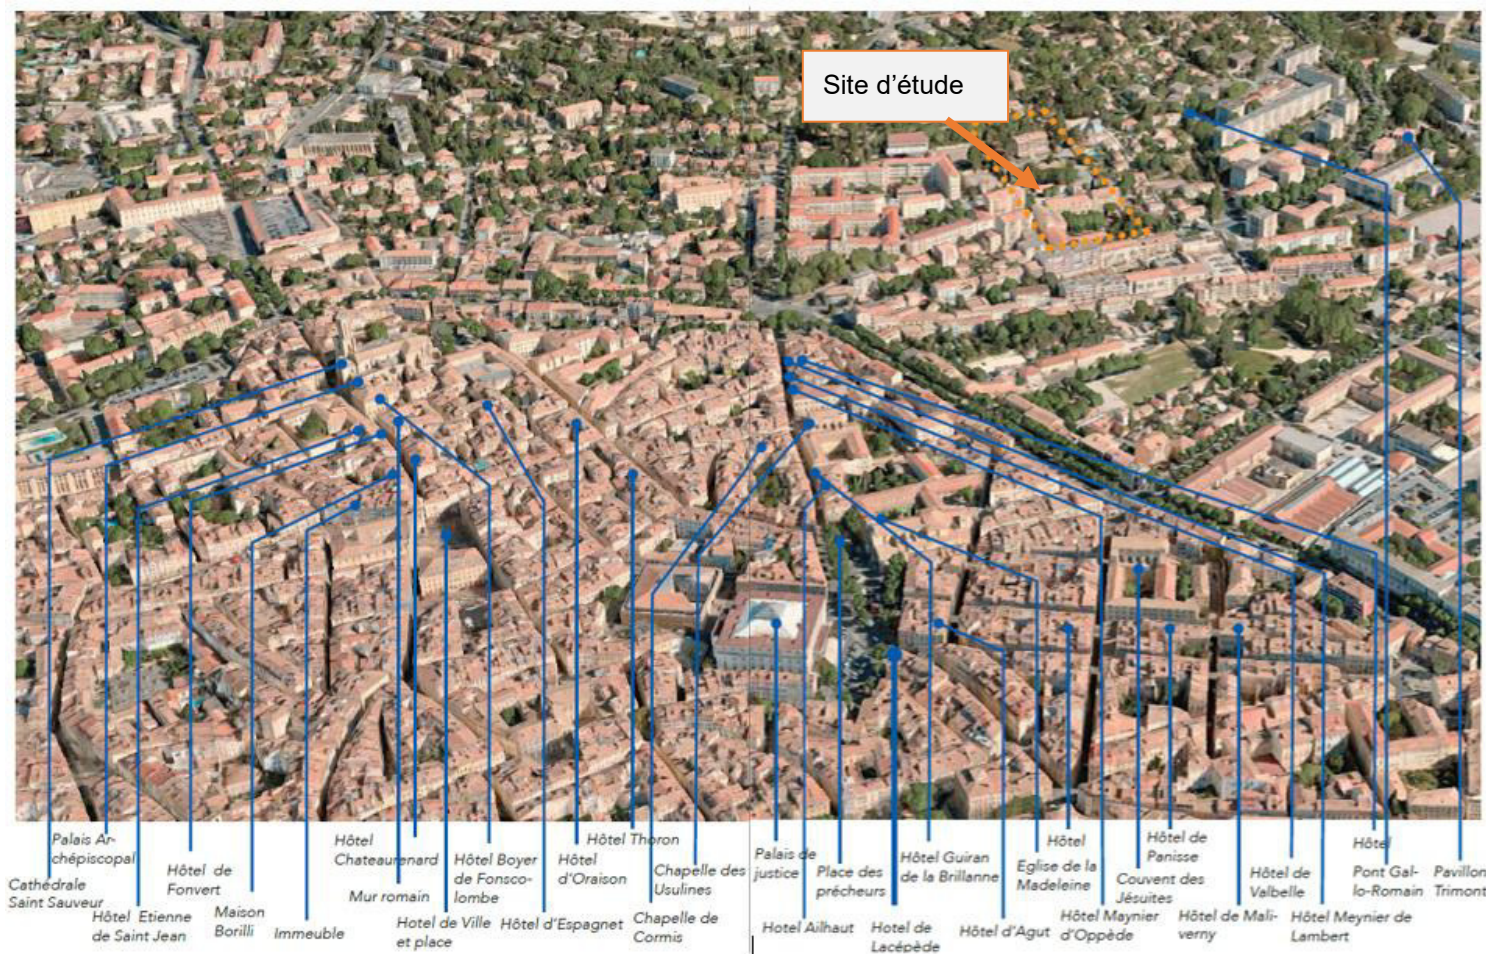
Site d'étude

Palais Archépiscopal

Cathédrale Saint Sauveur

Hôtel de Fonvert

Hôtel Etienne de Saint Jean

Maison Borilli

Immeuble

Hôtel Chateaurenard

Mur romain

Hotel de Ville et place

Hôtel Boyer de Fonscolombe

Hôtel d'Espagnet

Hôtel d'Oraison

Hôtel Thoron

Chapelle des Usulines

Chapelle de Cormis

Palais de justice

Hotel Ailhaut

Place des prêcheurs

Hotel de Lacépède

Hôtel Guiran de la Brillanne

Hôtel d'Agut

Hôtel Eglise de la Madeleine

Hôtel de Panisse

Couvent des Jésuites

Hôtel Maynier d'Oppède

Hôtel de Maliverny

Hôtel de Valbelle

Hôtel Meynier de Lambert

Hôtel Pont Gal-lo-Romain

Pavillon Trimont